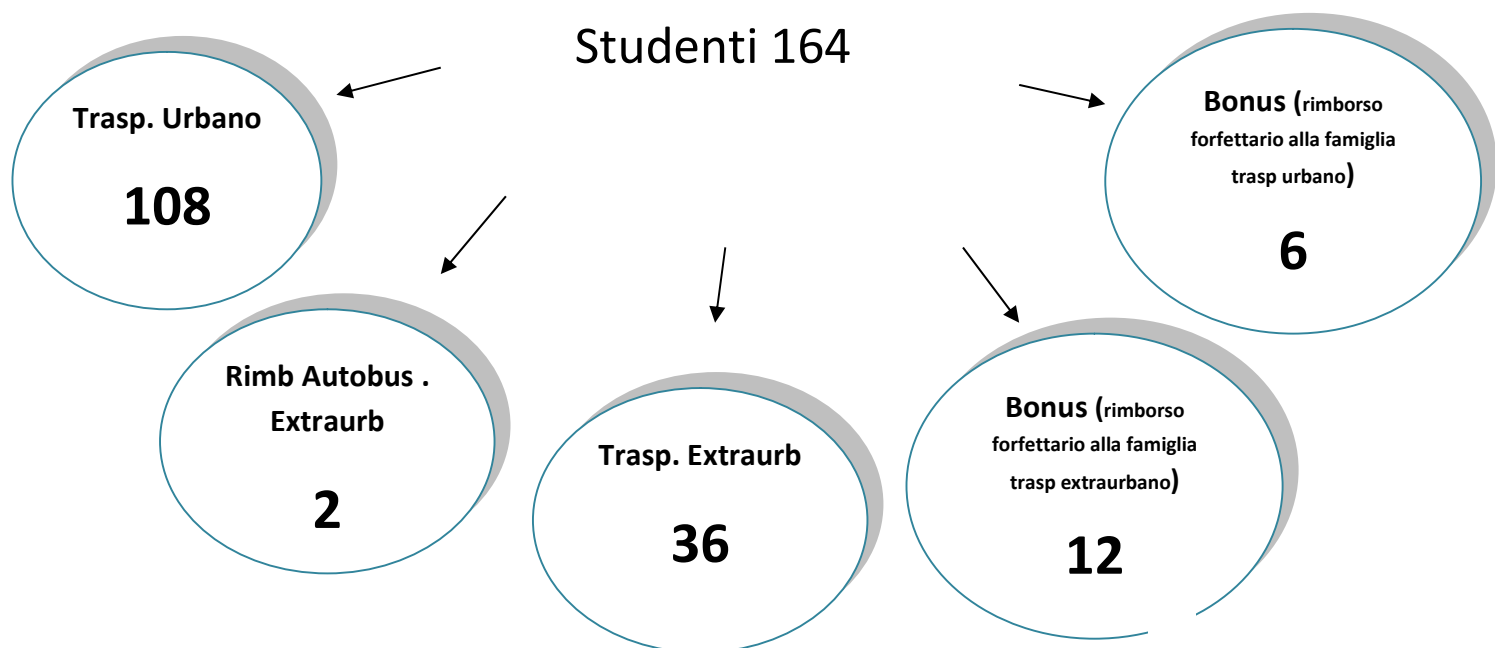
Studenti 164

Trasp. Urbano

108

Bonus (rimborso forfettario alla famiglia trasp urbano)

6

Rimb Autobus . Extraurb

2

Trasp. Extraurb

36

Bonus (rimborso forfettario alla famiglia trasp extraurbano)

12